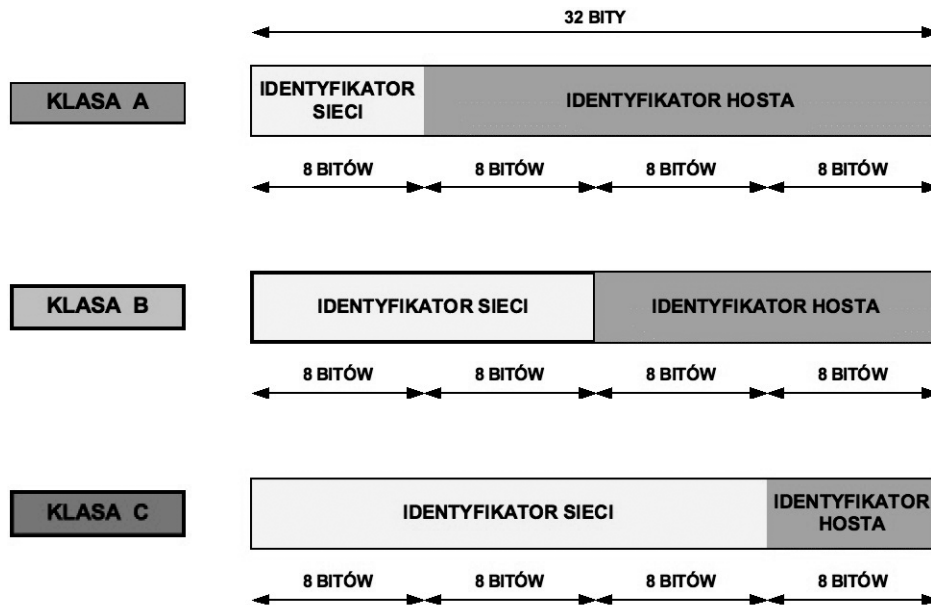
32 BITY

KLASA A

IDENTYFIKATOR SIECI

IDENTYFIKATOR HOSTA

8 BITÓW
8 BITÓW
8 BITÓW
8 BITÓW

KLASA B

IDENTYFIKATOR SIECI

IDENTYFIKATOR HOSTA

8 BITÓW
8 BITÓW
8 BITÓW
8 BITÓW

KLASA C

IDENTYFIKATOR SIECI

IDENTYFIKATOR HOSTA

8 BITÓW
8 BITÓW
8 BITÓW
8 BITÓW